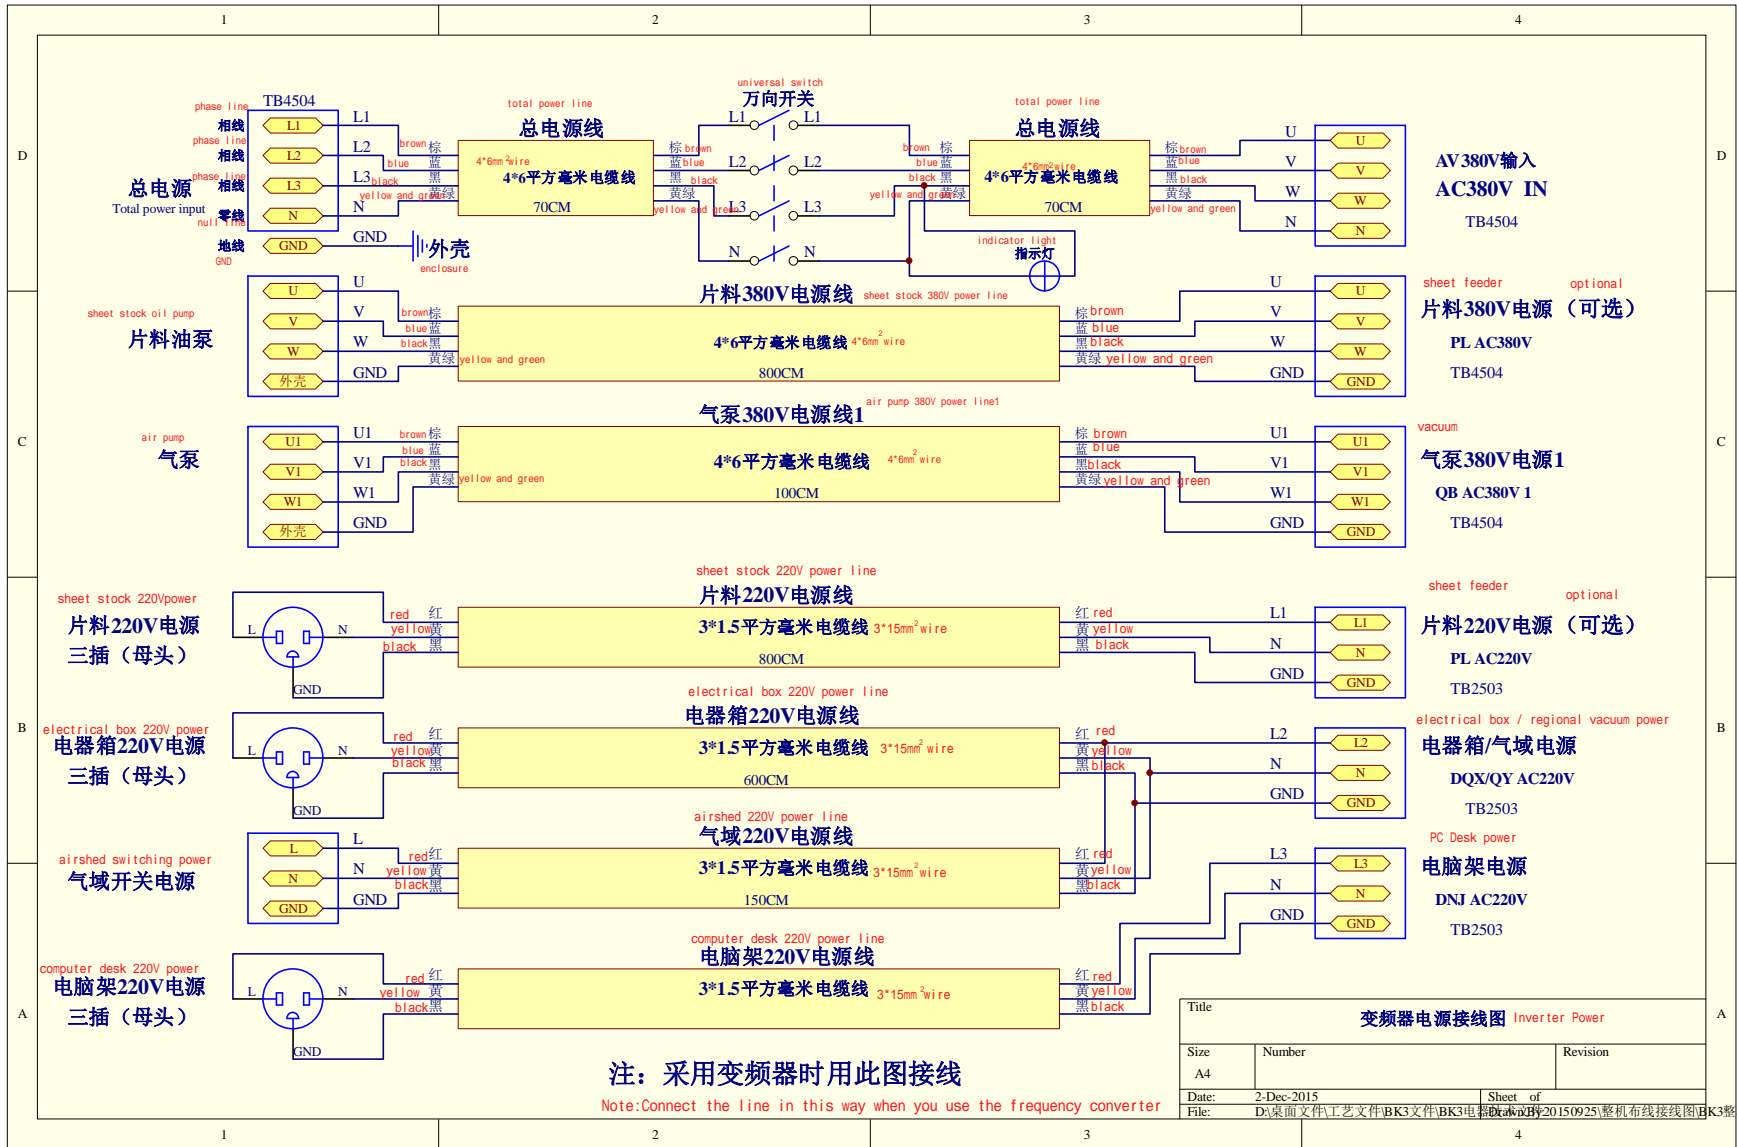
1 2 3 4

D

phase line
相线
phase line
相线
phase line
相线
null line
零线
地线
GND

总电源
Total power input

TB4504
L1
L2
L3
N
GND

L1
L2
L3
N
GND

brown 棕
blue 蓝
black 黑
yellow and green 黄绿

total power line
总电源线
4*6mm$^2$wire
4*6平方毫米电缆线
70CM

棕 brown
蓝 blue
黑 black
黄绿
yellow and green

外壳
enclosure

universal switch
万向开关
L1 L1
L2 L2
L3 L3
N N

total power line
总电源线
brown 棕
blue 蓝
black 黑
yellow and green 黄绿
4*6mm2wire
4*6平方毫米电缆线
70CM

棕brown
蓝blue
黑black
黄绿
yellow and green

indicator light
指示灯

U
V
W
N

U
V
W
N

AV380V输入
AC380V IN
TB4504

sheet stock oil pump
片料油泵

U
V
W
外壳

U
V
W
GND

brown棕
blue 蓝
black 黑
黄绿 yellow and green

片料380V电源线 sheet stock 380V power line
4*6平方毫米电缆线 4*6mm$^2$ wire
800CM

棕 brown
蓝 blue
黑 black
黄绿 yellow and green

U
V
W
GND

U
V
W
GND

sheet feeder optional
片料380V电源（可选）
PL AC380V
TB4504

C

air pump
气泵

U1
V1
W1
外壳

U1
V1
W1
GND

brown 棕
blue 蓝
black 黑
黄绿 yellow and green

气泵380V电源线1 air pump 380V power line1
4*6平方毫米电缆线 4*6mm$^2$ wire
100CM

棕 brown
蓝 blue
黑black
黄绿 yellow and green

U1
V1
W1
GND

U1
V1
W1
GND

vacuum
气泵380V电源1
QB AC380V 1
TB4504

sheet stock 220Vpower
片料220V电源
三插（母头）
L N GND

red 红
yellow黄
black 黑

sheet stock 220V power line
片料220V电源线
3*1.5平方毫米电缆线 3*15mm$^2$wire
800CM

红 red
黄 yellow
黑 black

L1
N
GND

L1
N
GND

sheet feeder optional
片料220V电源（可选）
PL AC220V
TB2503

B

electrical box 220V power
电器箱220V电源
三插（母头）
L N GND

red 红
yellow黄
black 黑

electrical box 220V power line
电器箱220V电源线
3*1.5平方毫米电缆线 3*15mm$^2$ wire
600CM

红 red
黄 yellow
黑 black

L2
N
GND

L2
N
GND

electrical box / regional vacuum power
电器箱/气域电源
DQX/QY AC220V
TB2503

airshed switching power
气域开关电源

L
N
GND

L
N
GND

red红
yellow黄
black黑

airshed 220V power line
气域220V电源线
3*1.5平方毫米电缆线 3*15mm$^2$wire
150CM

红 red
黄yellow
黑black

L3
N
GND

L3
N
GND

PC Desk power
电脑架电源
DNJ AC220V
TB2503

A

computer desk 220V power
电脑架220V电源
三插（母头）
L N GND

red 红
yellow 黄
black黑

computer desk 220V power line
电脑架220V电源线
3*1.5平方毫米电缆线 3*15mm$^2$wire

红 red
黄yellow
黑black

注：采用变频器时用此图接线
Note:Connect the line in this way when you use the frequency converter

Title
变频器电源接线图 Inverter Power
Size A4
Number
Revision
Date: 2-Dec-2015
Sheet of
File: D:\桌面文件\工艺文件\BK3文件\BK3电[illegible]20150925\整机布线接线图\BK3整
Drawn By:

1 2 3 4